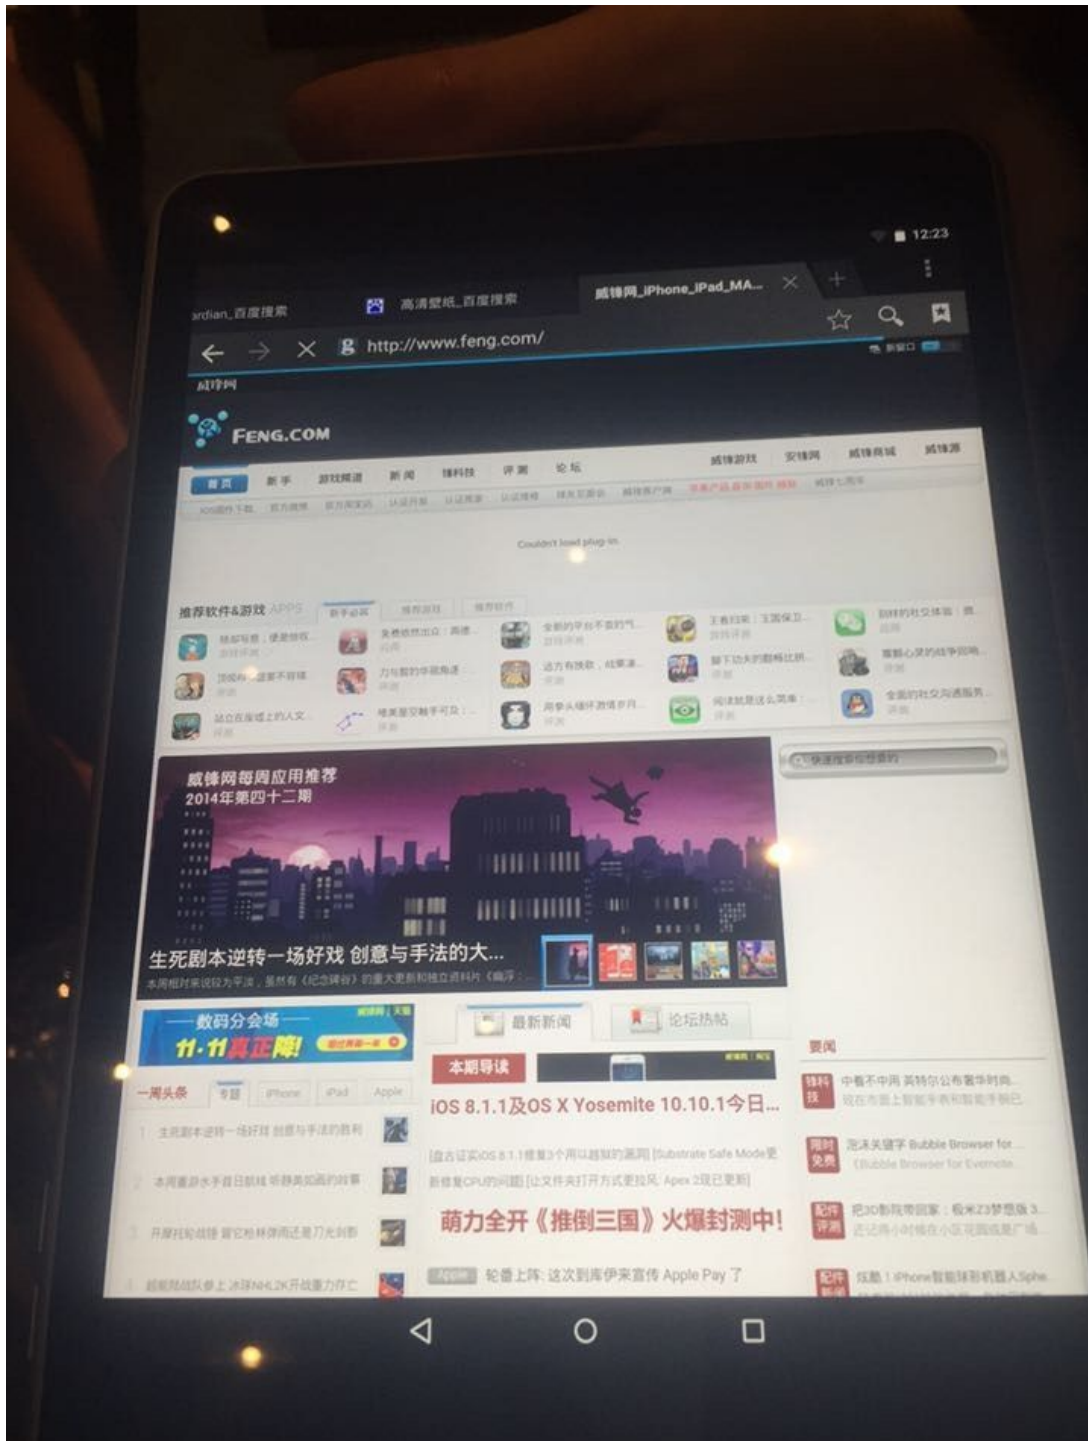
12:23

ardian_百度搜索

高清壁纸_百度搜索

威锋网_iPhone_iPad_MA...

http://www.feng.com/

威锋网

FENG.COM

首页 新手 游戏频道 新闻 锋科技 评测 论坛

威锋游戏 安锋网 威锋商城 威锋源

Couldn't load plug-in.

推荐软件&游戏 APPS

威锋网每周应用推荐
2014年第四十二期

生死剧本逆转一场好戏 创意与手法的大...

数码分会场
11·11真正降!

一周头条

最新新闻

论坛热贴

本期导读

iOS 8.1.1及OS X Yosemite 10.10.1今日...

萌力全开《推倒三国》火爆封测中!

轮番上阵: 这次到库伊来宣传 Apple Pay 了

要闻